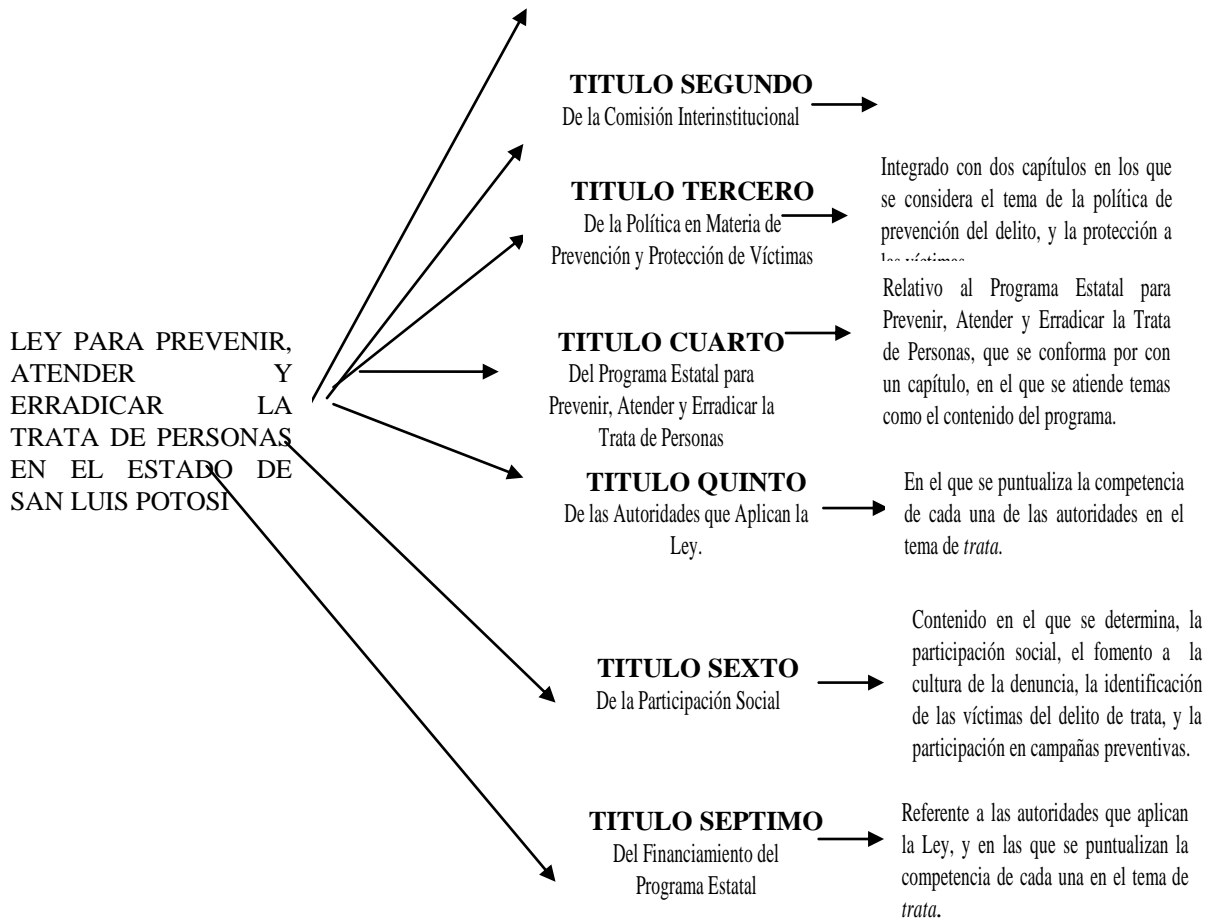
LEY PARA PREVENIR, ATENDER Y ERRADICAR LA TRATA DE PERSONAS EN EL ESTADO DE SAN LUIS POTOSI

TITULO SEGUNDO
De la Comisión Interinstitucional

TITULO TERCERO
De la Política en Materia de Prevención y Protección de Víctimas

Integrado con dos capítulos en los que se considera el tema de la política de prevención del delito, y la protección a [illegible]

TITULO CUARTO
Del Programa Estatal para Prevenir, Atender y Erradicar la Trata de Personas

Relativo al Programa Estatal para Prevenir, Atender y Erradicar la Trata de Personas, que se conforma por con un capítulo, en el que se atiende temas como el contenido del programa.

TITULO QUINTO
De las Autoridades que Aplican la Ley.

En el que se puntualiza la competencia de cada una de las autoridades en el tema de *trata.*

TITULO SEXTO
De la Participación Social

Contenido en el que se determina, la participación social, el fomento a la cultura de la denuncia, la identificación de las víctimas del delito de trata, y la participación en campañas preventivas.

TITULO SEPTIMO
Del Financiamiento del Programa Estatal

Referente a las autoridades que aplican la Ley, y en las que se puntualizan la competencia de cada una en el tema de *trata.*